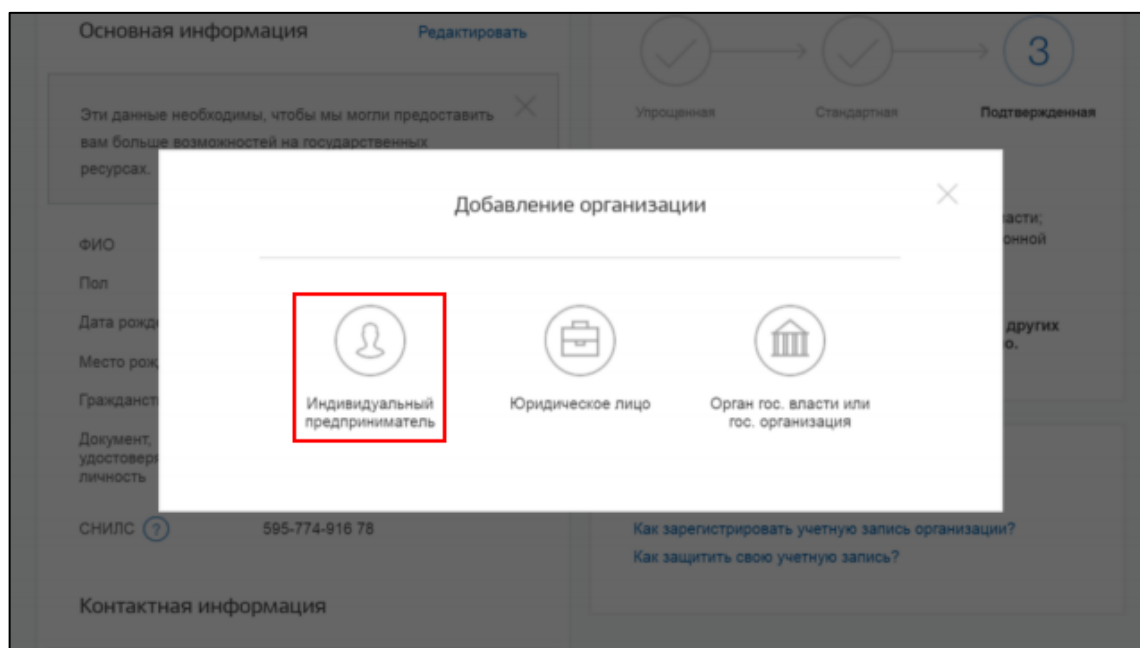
Основная информация

Редактировать

Эти данные необходимы, чтобы мы могли предоставить вам больше возможностей на государственных ресурсах.

ФИО

Пол

Дата рожд

Место рож

Гражданст

Документ, удостовер личность

СНИЛС ?

595-774-916 78

Контактная информация

3

Упрощенная

Стандартная

Подтвержденная

асти;

онной

других

о.

Как зарегистрировать учетную запись организации?

Как защитить свою учетную запись?

Добавление организации

Индивидуальный предприниматель

Юридическое лицо

Орган гос. власти или гос. организация